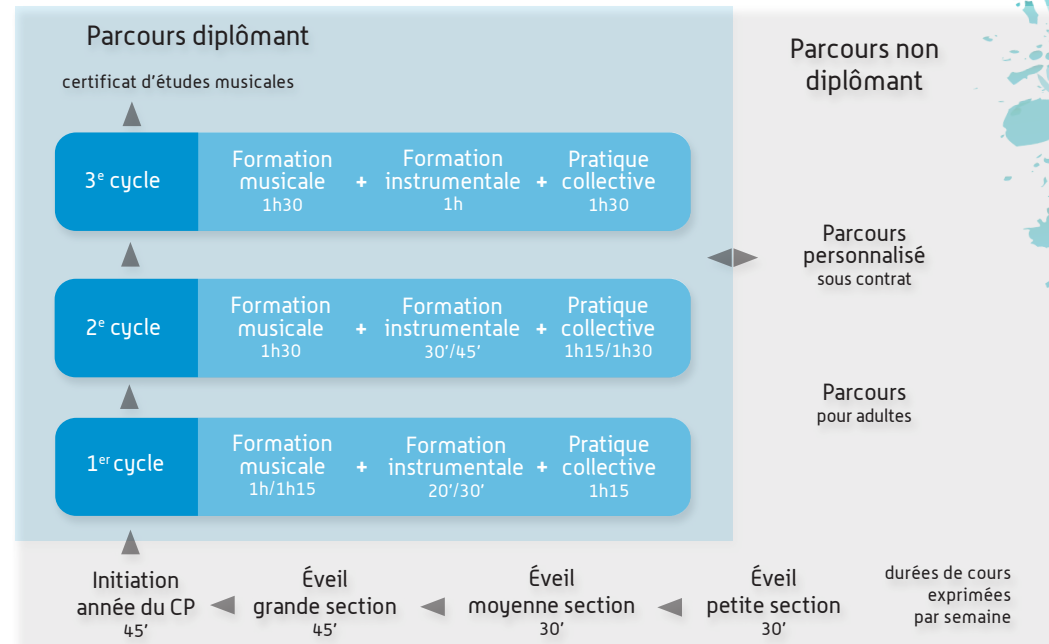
Parcours diplômant

certificat d'études musicales

3$^{e}$ cycle
Formation musicale 1h30 + Formation instrumentale 1h + Pratique collective 1h30

2$^{e}$ cycle
Formation musicale 1h30 + Formation instrumentale 30'/45' + Pratique collective 1h15/1h30

1$^{er}$ cycle
Formation musicale 1h/1h15 + Formation instrumentale 20'/30' + Pratique collective 1h15

Parcours non diplômant

Parcours personnalisé
sous contrat

Parcours
pour adultes

Initiation année du CP
45'

Éveil grande section
45'

Éveil moyenne section
30'

Éveil petite section
30'

durées de cours exprimées par semaine